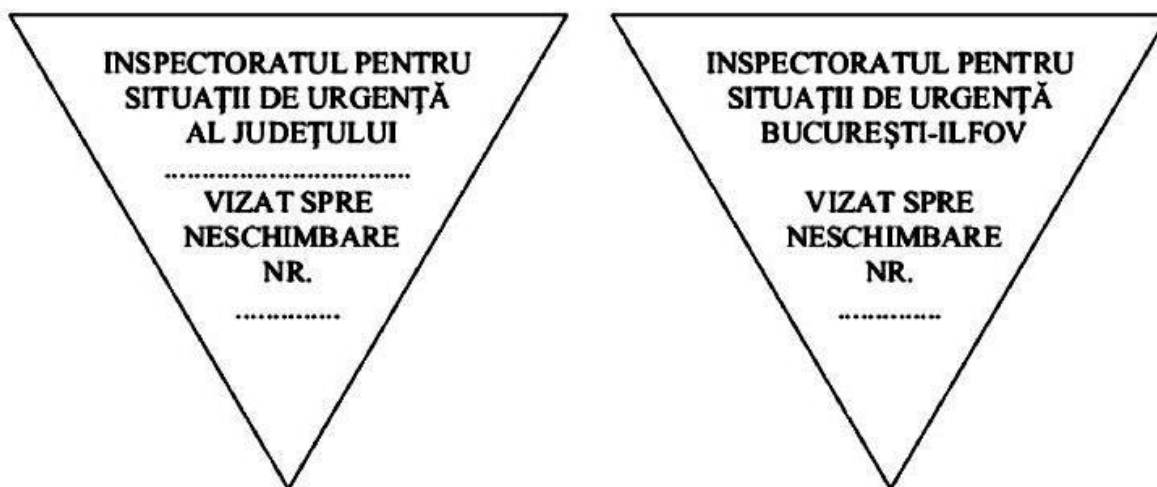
INSPECTORATUL PENTRU SITUAŢII DE URGENŢĂ AL JUDEŢULUI
..............................
VIZAT SPRE NESCHIMBARE NR.
..............

INSPECTORATUL PENTRU SITUAŢII DE URGENŢĂ BUCUREŞTI-ILFOV

VIZAT SPRE NESCHIMBARE NR.
..............